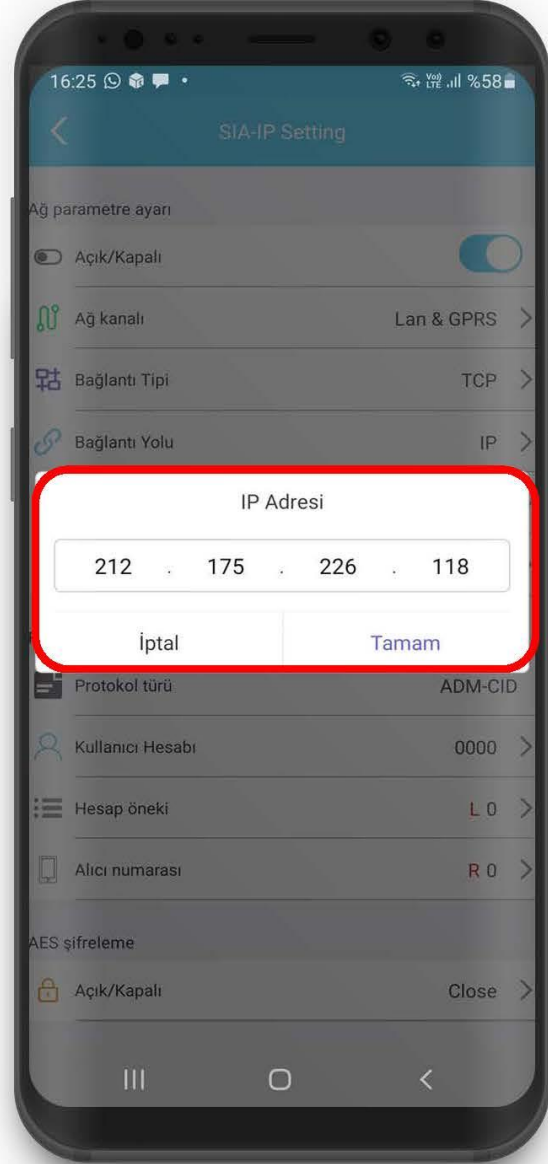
16:25 • Vo) LTE %58

SIA-IP Setting

Ağ parametre ayarı

Açık/Kapalı

Ağ kanalı Lan & GPRS

Bağlantı Tipi TCP

Bağlantı Yolu IP

IP Adresi

212 . 175 . 226 . 118

İptal Tamam

Protokol türü ADM-CID

Kullanıcı Hesabı 0000

Hesap öneki L 0

Alıcı numarası R 0

AES şifreleme

Açık/Kapalı Close